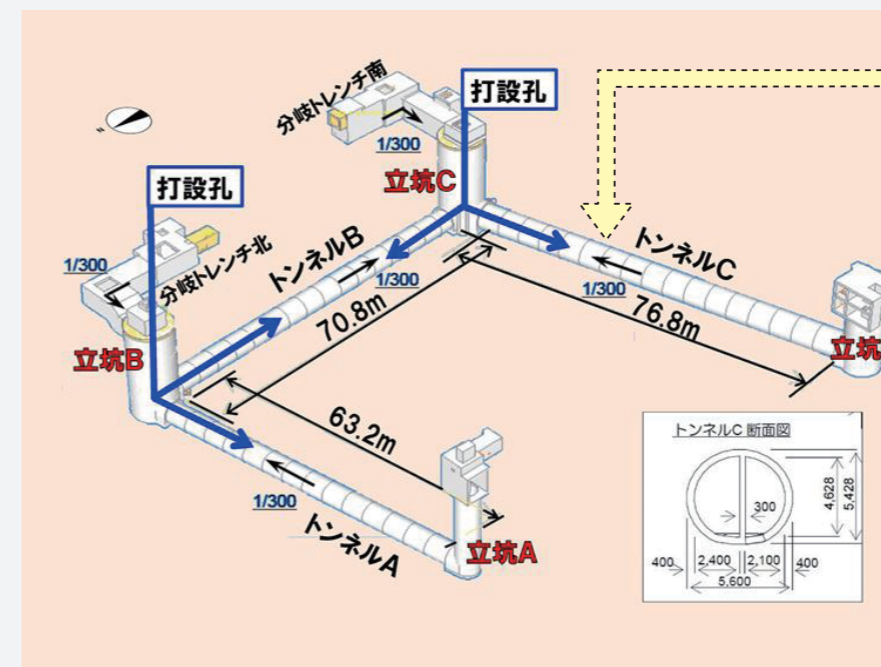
分岐トレンチ南

1/300

打設孔

立坑C

打設孔

1/300

分岐トレンチ北

トンネルB

1/300

トンネルC

1/300

70.8m

76.8m

立坑B

立坑

63.2m

トンネルC 断面図

1/300

トンネルA

立坑A

4,628

5,428

300

400

2,400

2,100

400

5,600